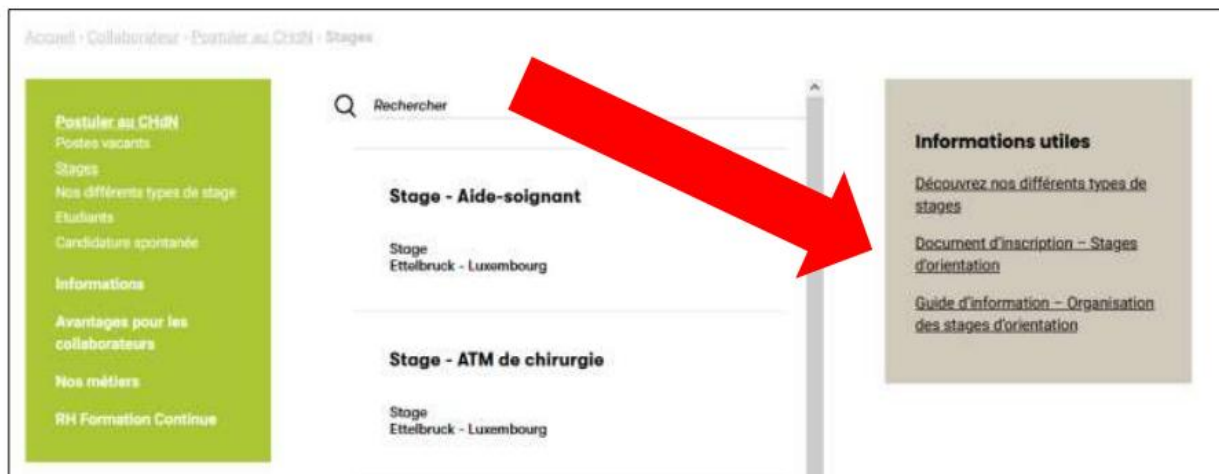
Accueil › Collaborateur › Postuler au CHdN › Stages

Postuler au CHdN
Postes vacants
Stages
Nos différents types de stage
Etudiants
Candidature spontanée

Informations

Avantages pour les collaborateurs

Nos métiers

RH Formation Continue

Rechercher

Stage - Aide-soignant

Stage
Ettelbruck - Luxembourg

Stage - ATM de chirurgie

Stage
Ettelbruck - Luxembourg

Informations utiles

Découvrez nos différents types de stages

Document d'inscription – Stages d'orientation

Guide d'information – Organisation des stages d'orientation